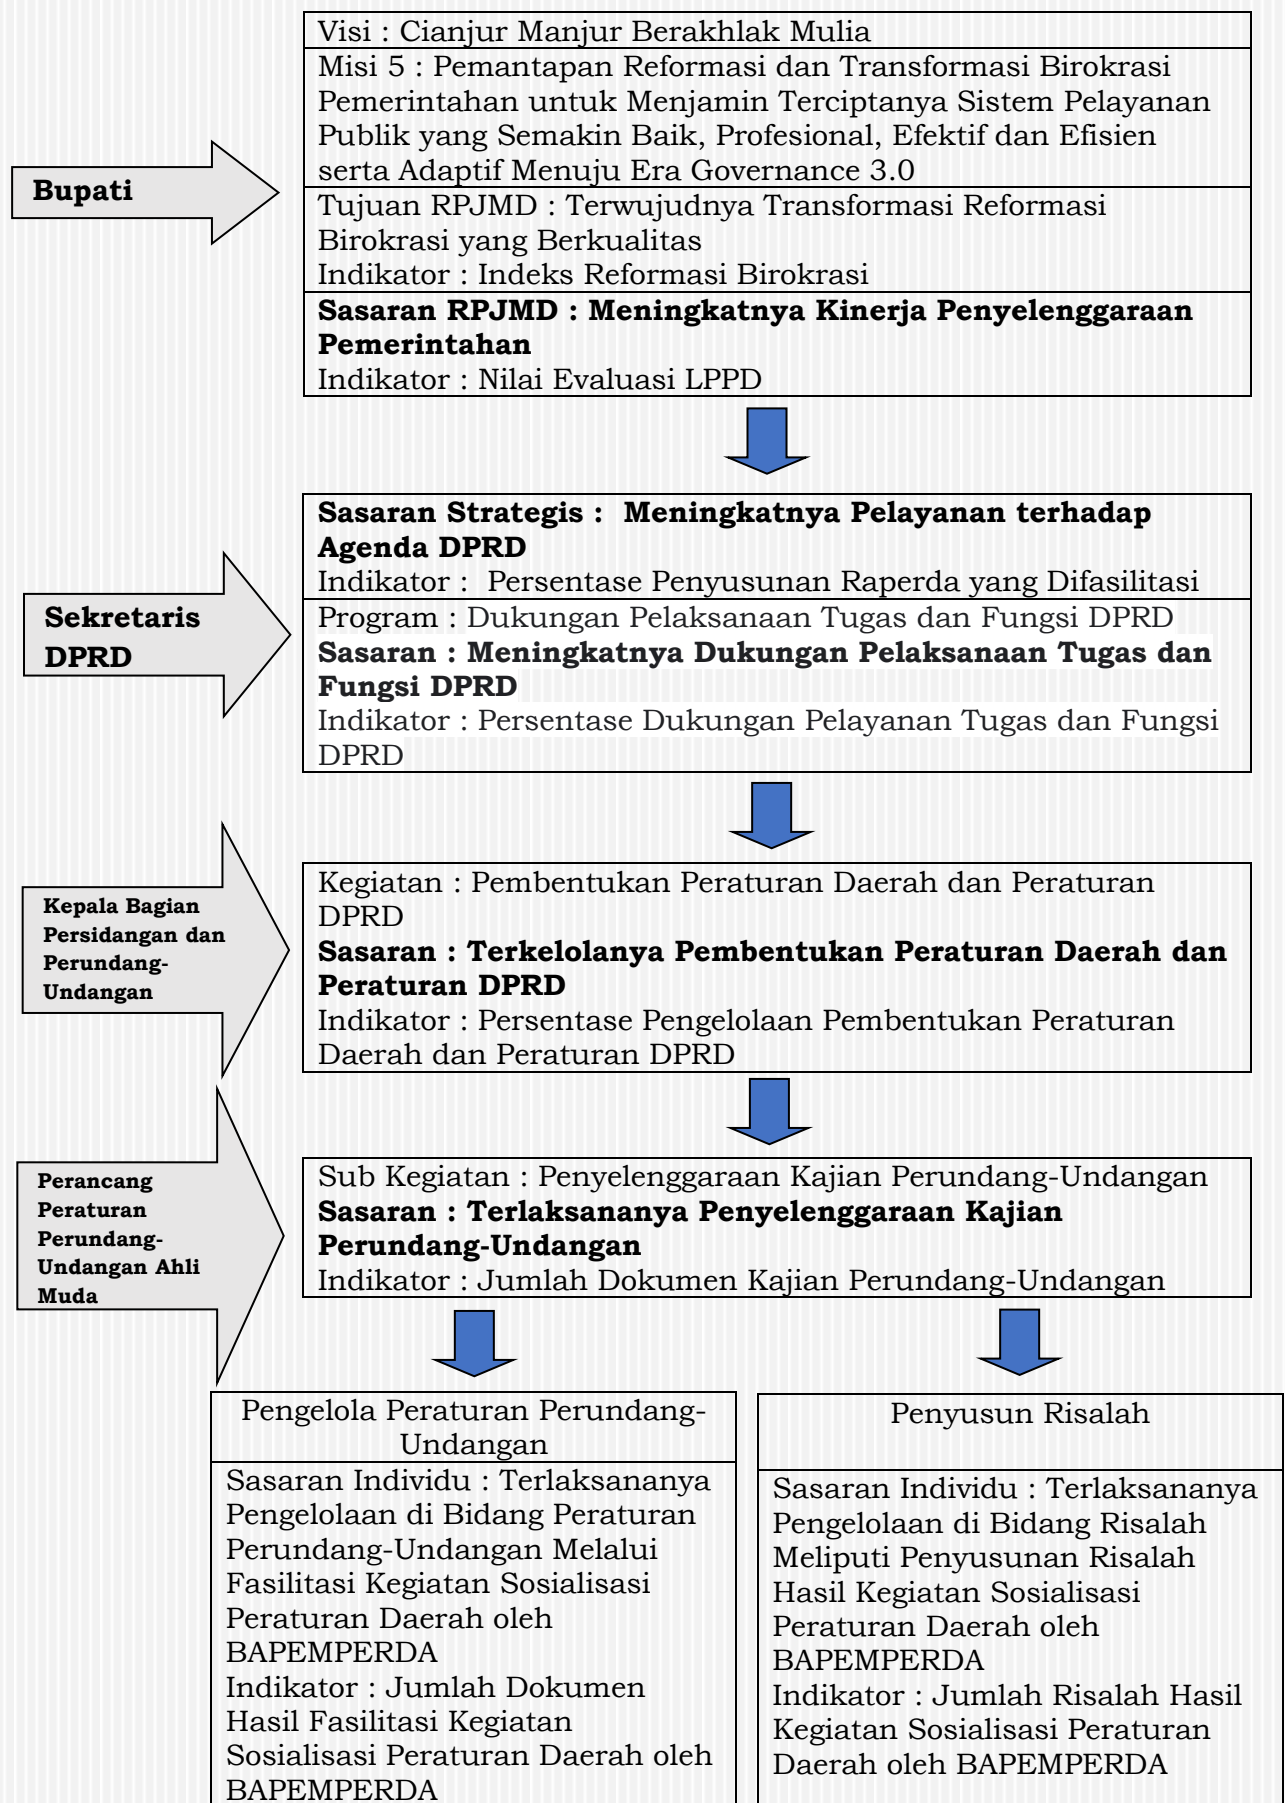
Bupati

Visi : Cianjur Manjur Berakhlak Mulia

Misi 5 : Pemantapan Reformasi dan Transformasi Birokrasi Pemerintahan untuk Menjamin Terciptanya Sistem Pelayanan Publik yang Semakin Baik, Profesional, Efektif dan Efisien serta Adaptif Menuju Era Governance 3.0

Tujuan RPJMD : Terwujudnya Transformasi Reformasi Birokrasi yang Berkualitas
Indikator : Indeks Reformasi Birokrasi

**Sasaran RPJMD : Meningkatnya Kinerja Penyelenggaraan Pemerintahan**
Indikator : Nilai Evaluasi LPPD

Sekretaris DPRD

**Sasaran Strategis : Meningkatnya Pelayanan terhadap Agenda DPRD**
Indikator : Persentase Penyusunan Raperda yang Difasilitasi

Program : Dukungan Pelaksanaan Tugas dan Fungsi DPRD
**Sasaran : Meningkatnya Dukungan Pelaksanaan Tugas dan Fungsi DPRD**
Indikator : Persentase Dukungan Pelayanan Tugas dan Fungsi DPRD

Kepala Bagian Persidangan dan Perundang-Undangan

Kegiatan : Pembentukan Peraturan Daerah dan Peraturan DPRD
**Sasaran : Terkelolanya Pembentukan Peraturan Daerah dan Peraturan DPRD**
Indikator : Persentase Pengelolaan Pembentukan Peraturan Daerah dan Peraturan DPRD

Perancang Peraturan Perundang-Undangan Ahli Muda

Sub Kegiatan : Penyelenggaraan Kajian Perundang-Undangan
**Sasaran : Terlaksananya Penyelenggaraan Kajian Perundang-Undangan**
Indikator : Jumlah Dokumen Kajian Perundang-Undangan

Pengelola Peraturan Perundang-Undangan

Sasaran Individu : Terlaksananya Pengelolaan di Bidang Peraturan Perundang-Undangan Melalui Fasilitasi Kegiatan Sosialisasi Peraturan Daerah oleh BAPEMPERDA
Indikator : Jumlah Dokumen Hasil Fasilitasi Kegiatan Sosialisasi Peraturan Daerah oleh BAPEMPERDA

Penyusun Risalah

Sasaran Individu : Terlaksananya Pengelolaan di Bidang Risalah Meliputi Penyusunan Risalah Hasil Kegiatan Sosialisasi Peraturan Daerah oleh BAPEMPERDA
Indikator : Jumlah Risalah Hasil Kegiatan Sosialisasi Peraturan Daerah oleh BAPEMPERDA